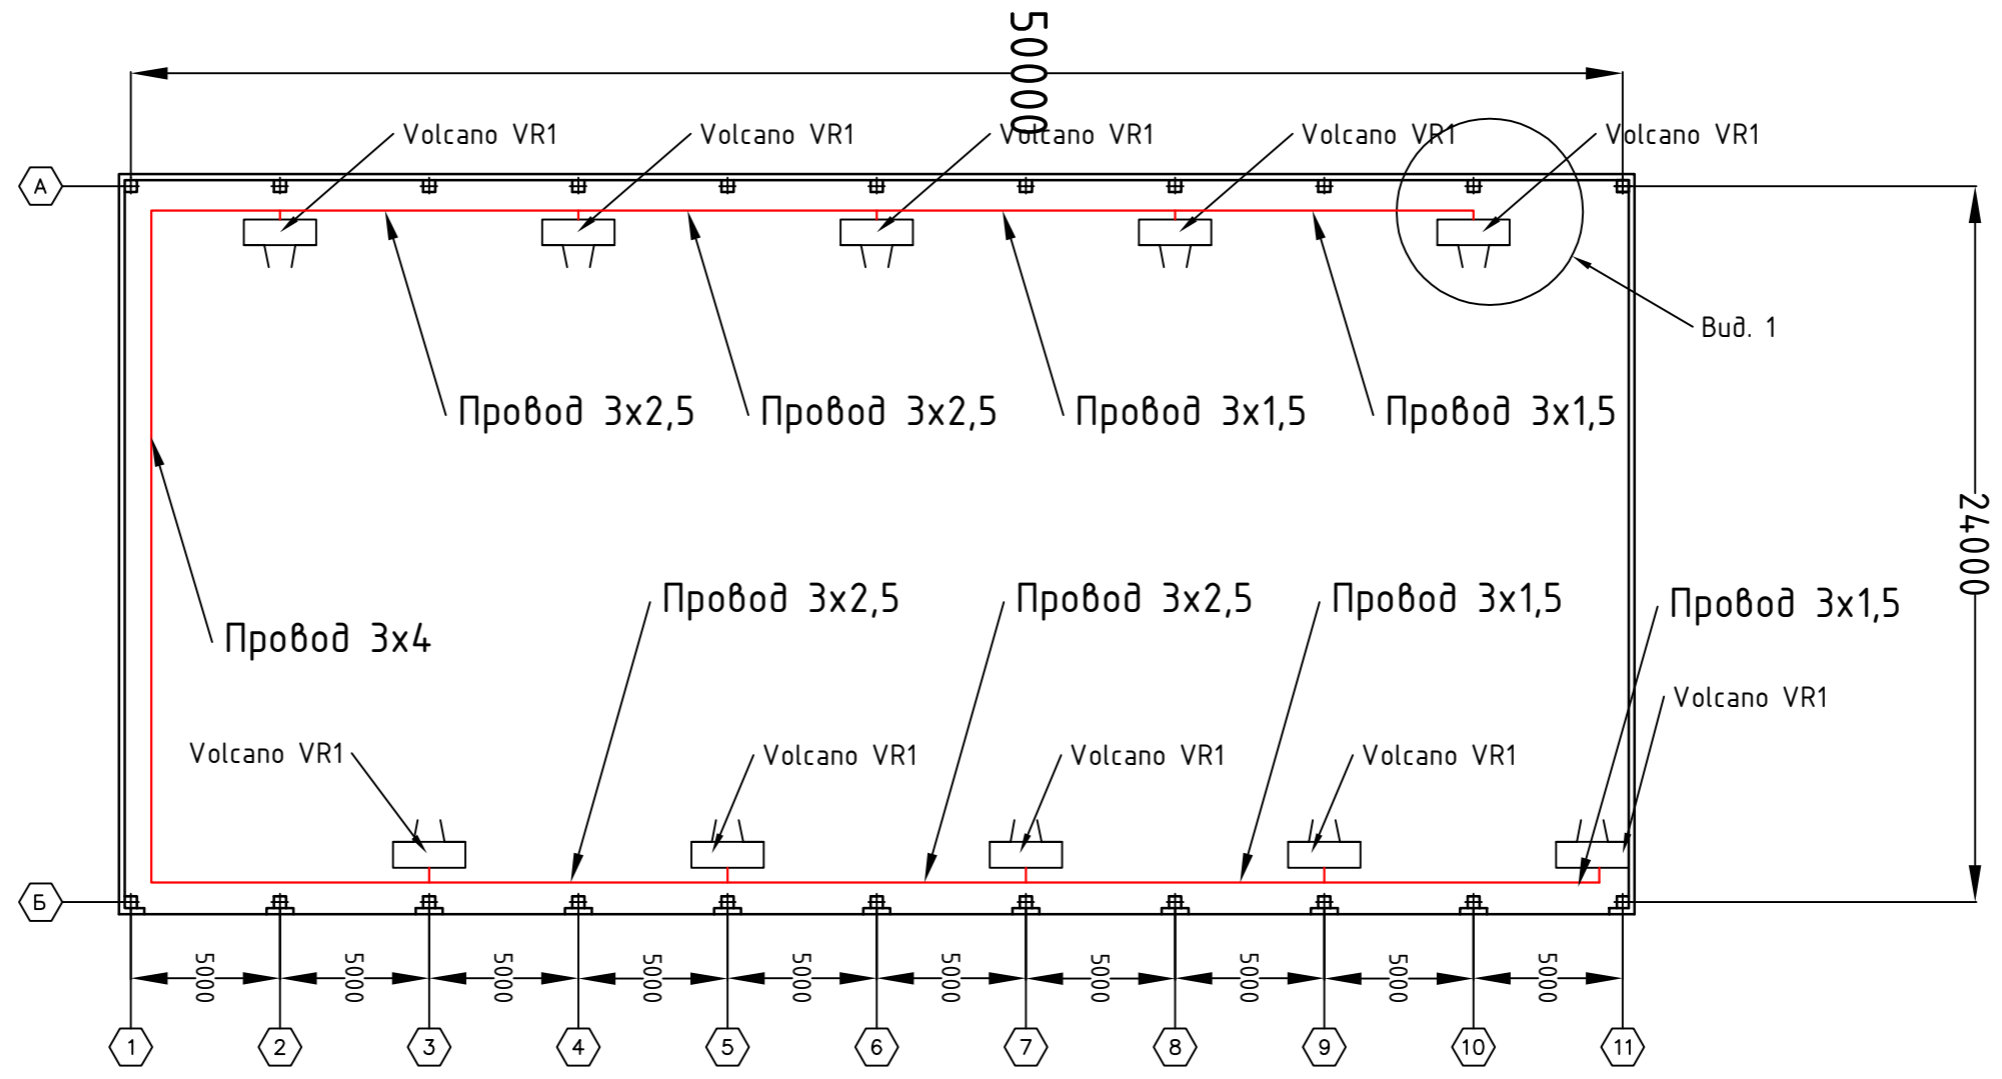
50000

Volcano VR1
Volcano VR1
Volcano VR1
Volcano VR1
Volcano VR1

A

Вид. 1

Провод 3x2,5
Провод 3x2,5
Провод 3x1,5
Провод 3x1,5

24000

Провод 3x4

Провод 3x2,5
Провод 3x2,5
Провод 3x1,5
Провод 3x1,5

Volcano VR1
Volcano VR1
Volcano VR1
Volcano VR1
Volcano VR1
Volcano VR1

Б

5000
5000
5000
5000
5000
5000
5000
5000
5000
5000

1
2
3
4
5
6
7
8
9
10
11